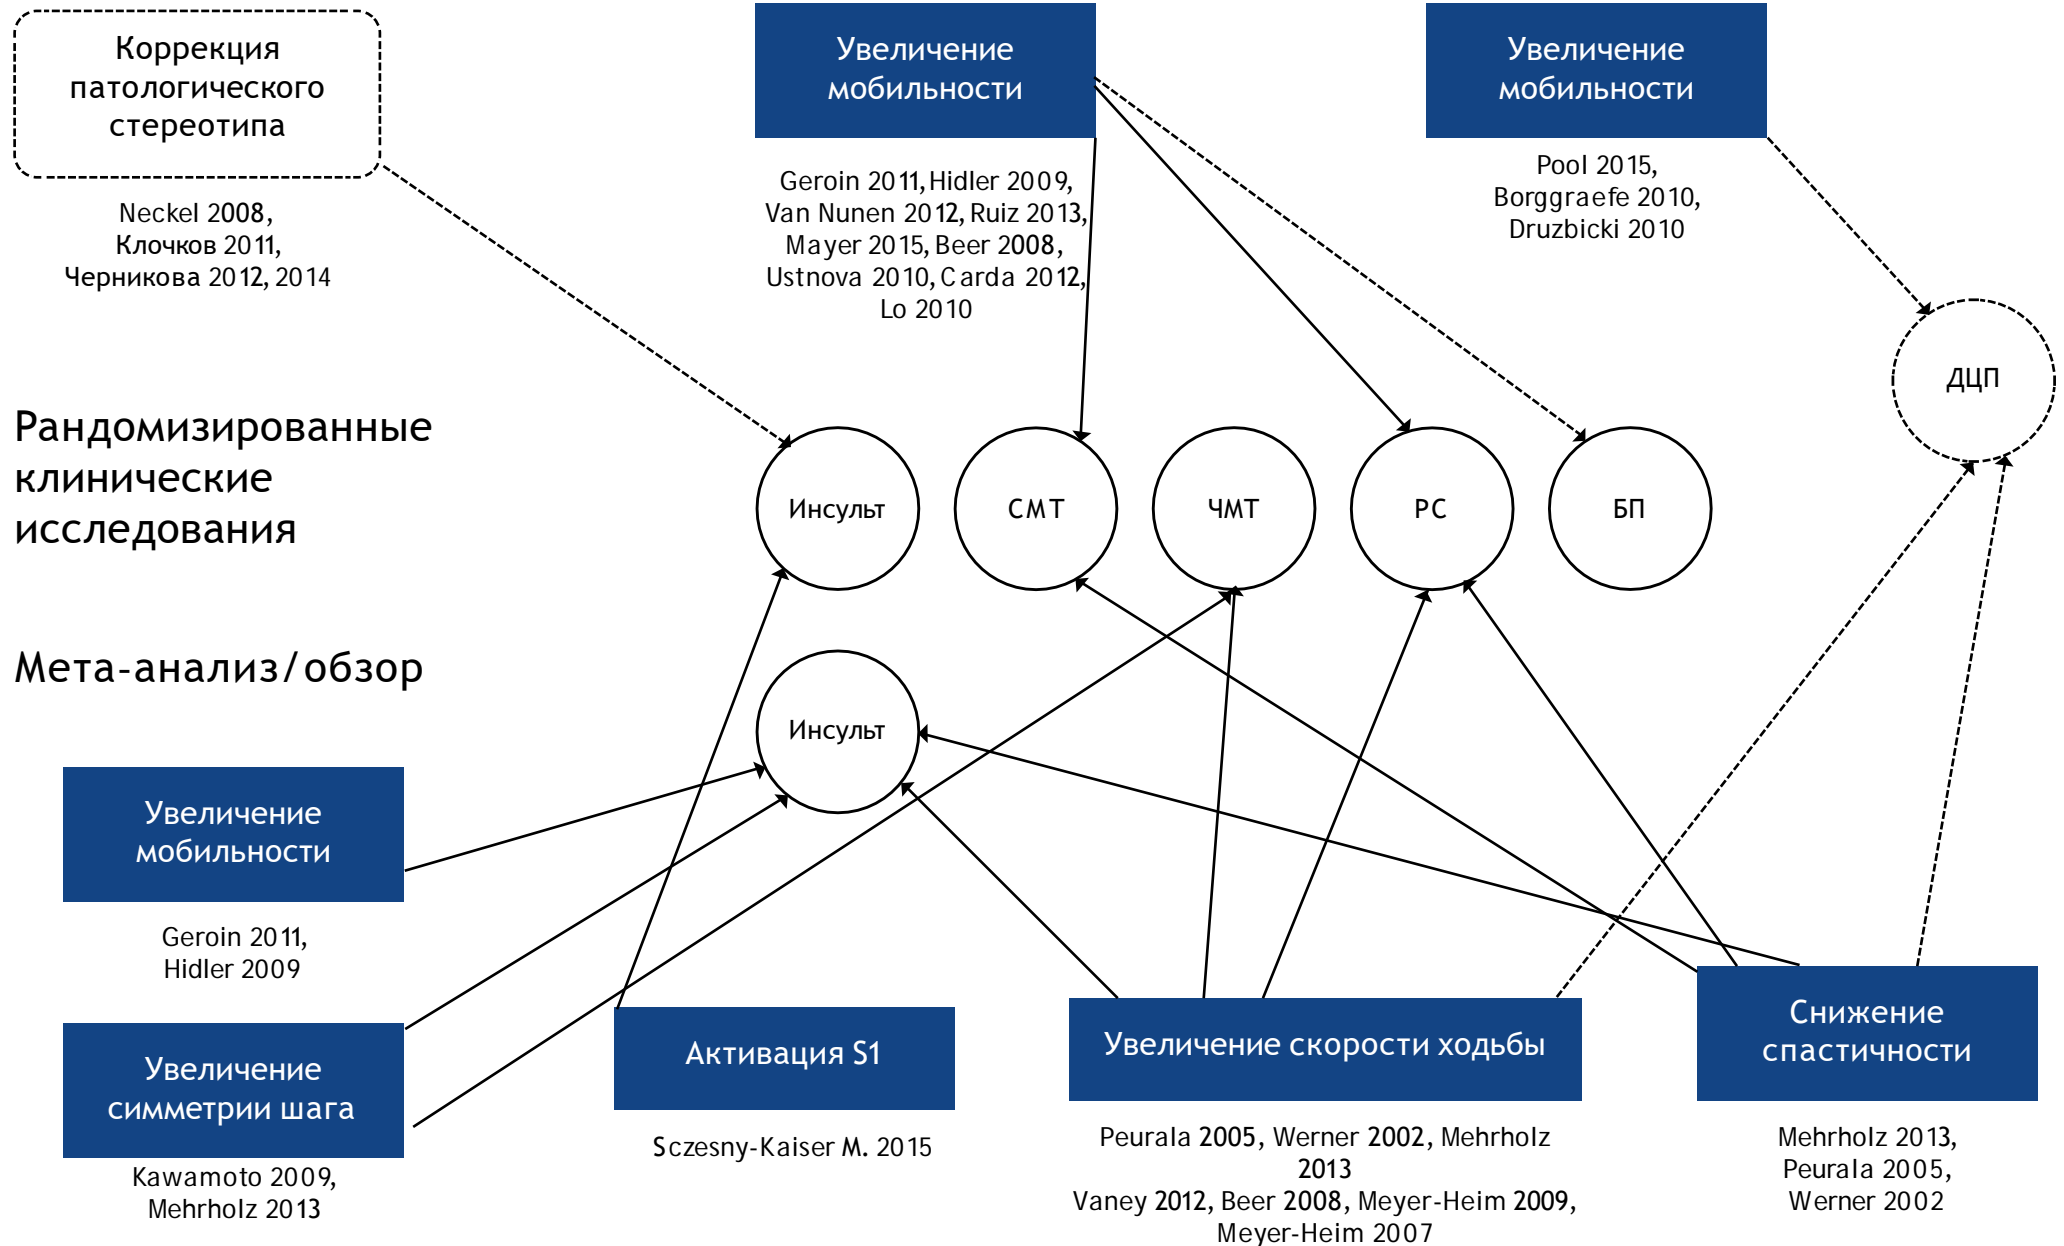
Коррекция патологического стереотипа

Neckel 2008,
Клочков 2011,
Черникова 2012, 2014

Увеличение мобильности

Geroin 2011, Hidler 2009,
Van Nunen 2012, Ruiz 2013,
Mayer 2015, Beer 2008,
Ustnova 2010, Carda 2012,
Lo 2010

Увеличение мобильности

Pool 2015,
Borggraefe 2010,
Druzbicki 2010

ДЦП

Рандомизированные клинические исследования

Инсульт

СМТ

ЧМТ

РС

БП

Мета-анализ/обзор

Инсульт

Увеличение мобильности

Geroin 2011,
Hidler 2009

Увеличение симметрии шага

Kawamoto 2009,
Mehrholz 2013

Активация S1

Sczesny-Kaiser M. 2015

Увеличение скорости ходьбы

Peurala 2005, Werner 2002, Mehrholz 2013
Vaney 2012, Beer 2008, Meyer-Heim 2009,
Meyer-Heim 2007

Снижение спастичности

Mehrholz 2013,
Peurala 2005,
Werner 2002